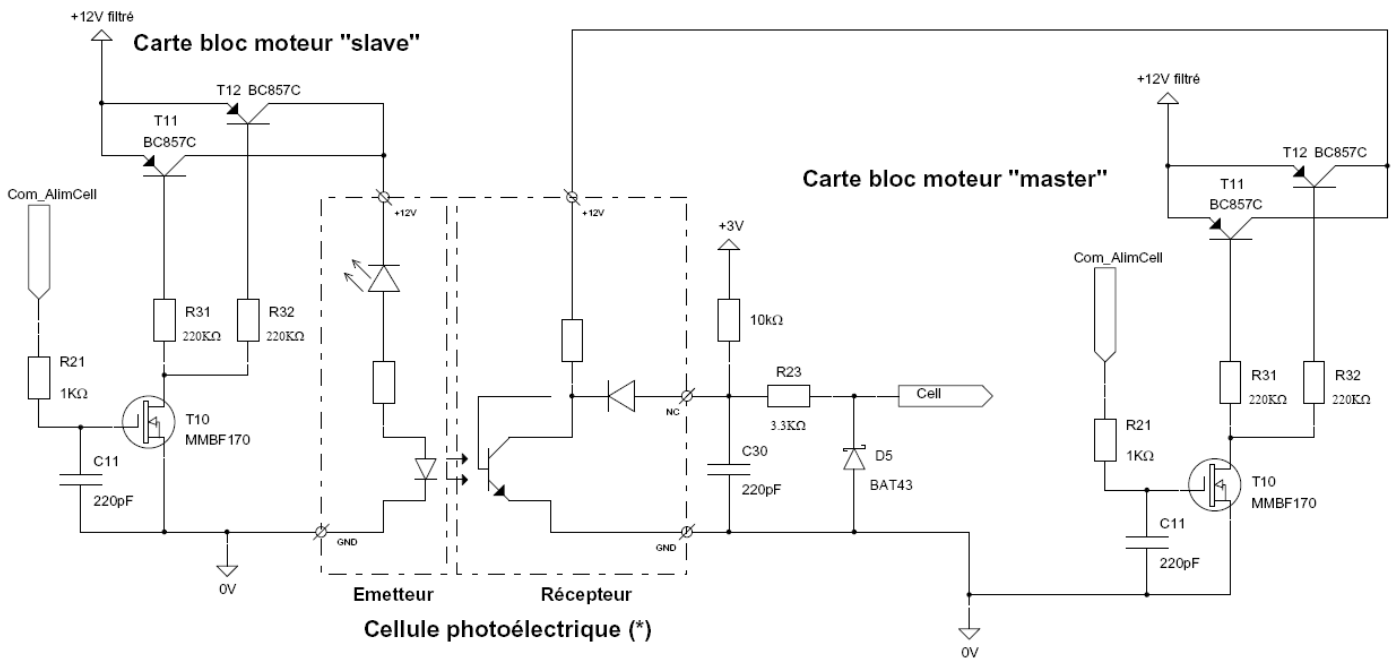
+12V filtré

Carte bloc moteur "slave"

T12 BC857C

T11
BC857C

Com_AlimCell

R31
220KΩ

R32
220KΩ

R21
1KΩ

T10
MMBF170

C11
220pF

0V

+12V

GND

Emetteur

+12V

Récepteur

NC

GND

+3V

10kΩ

R23
3.3KΩ

Cell

C30
220pF

D5
BAT43

Cellule photoélectrique (*)

+12V filtré

Carte bloc moteur "master"

T12 BC857C

T11
BC857C

Com_AlimCell

R31
220KΩ

R32
220KΩ

R21
1KΩ

T10
MMBF170

C11
220pF

0V